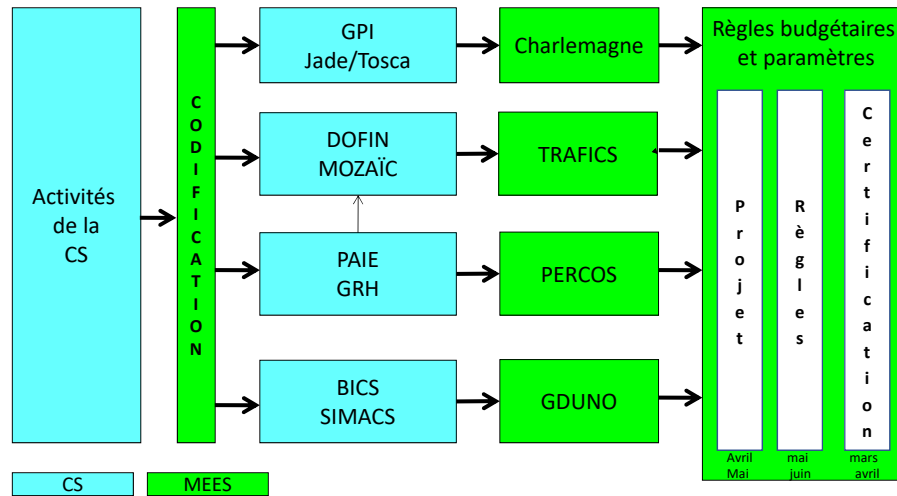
Activités de la CS

CODIFICATION

GPI
Jade/Tosca

DOFIN
MOZAÏC

PAIE
GRH

BICS
SIMACS

Charlemagne

TRAFICS

PERCOS

GDUNO

Règles budgétaires et paramètres

Projet

Règles

Certification

Avril Mai

mai juin

mars avril

CS

MEES